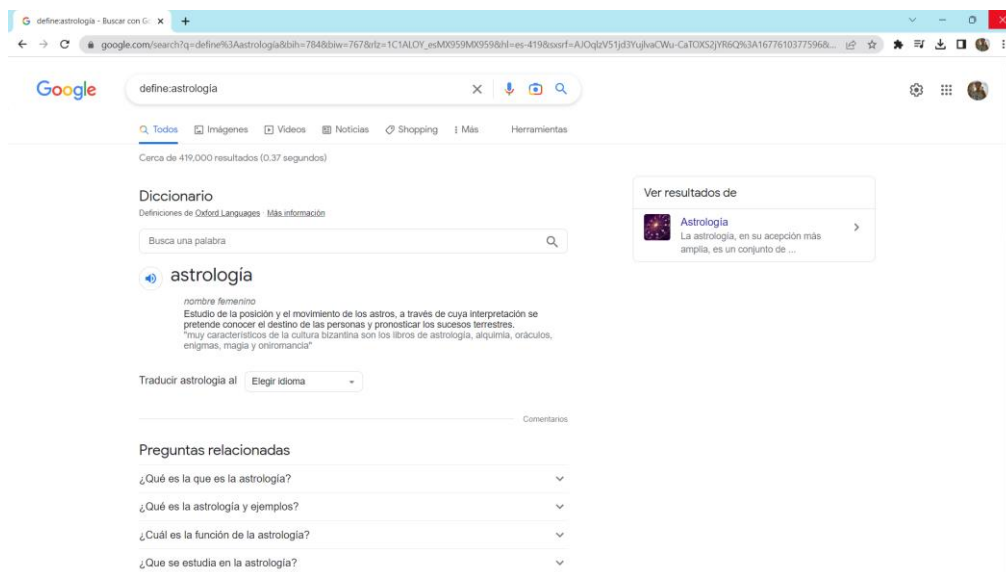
define:astrología - Buscar con Go ×  +

google.com/search?q=define%3Aastrologia&bih=784&biw=767&rlz=1C1ALOY_esMX959MX959&hl=es-419&sxsrf=AJOqlzV51jd3YujlvaCWu-CaTOXS2jYR6Q%3A1677610377596&...

Google

define:astrología

Todos  Imágenes  Videos  Noticias  Shopping  Más  Herramientas

Cerca de 419,000 resultados (0.37 segundos)

Diccionario

Definiciones de Oxford Languages · Más información

Busca una palabra

astrología

nombre femenino

Estudio de la posición y el movimiento de los astros, a través de cuya interpretación se pretende conocer el destino de las personas y pronosticar los sucesos terrestres.

"muy característicos de la cultura bizantina son los libros de astrología, alquimia, oráculos, enigmas, magia y oniromancia"

Traducir astrologia al  Elegir idioma

Comentarios

Preguntas relacionadas

¿Qué es la que es la astrología?

¿Qué es la astrología y ejemplos?

¿Cuál es la función de la astrología?

¿Que se estudia en la astrología?

Ver resultados de

Astrología

La astrología, en su acepción más amplia, es un conjunto de ...